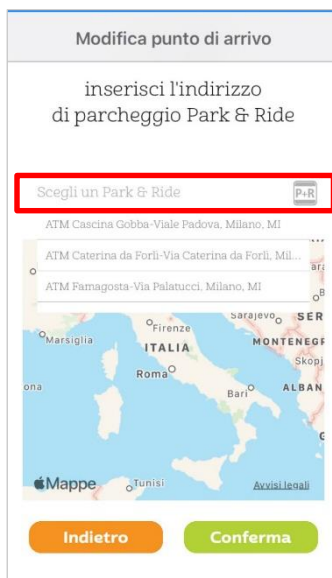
Modifica punto di arrivo

inserisci l'indirizzo di parcheggio Park & Ride

Scegli un Park & Ride

P+R

ATM Cascina Gobba-Viale Padova, Milano, MI

ATM Caterina da Forlì-Via Caterina da Forlì, Mil...

ATM Famagosta-Via Palatucci, Milano, MI

Firenze

Sarajevo

SER

Marsiglia

ITALIA

MONTENEGR

Skopj

Roma

ALBAN

ona

Bari

Mappe

Tunisi

Avvisi legali

Indietro

Conferma